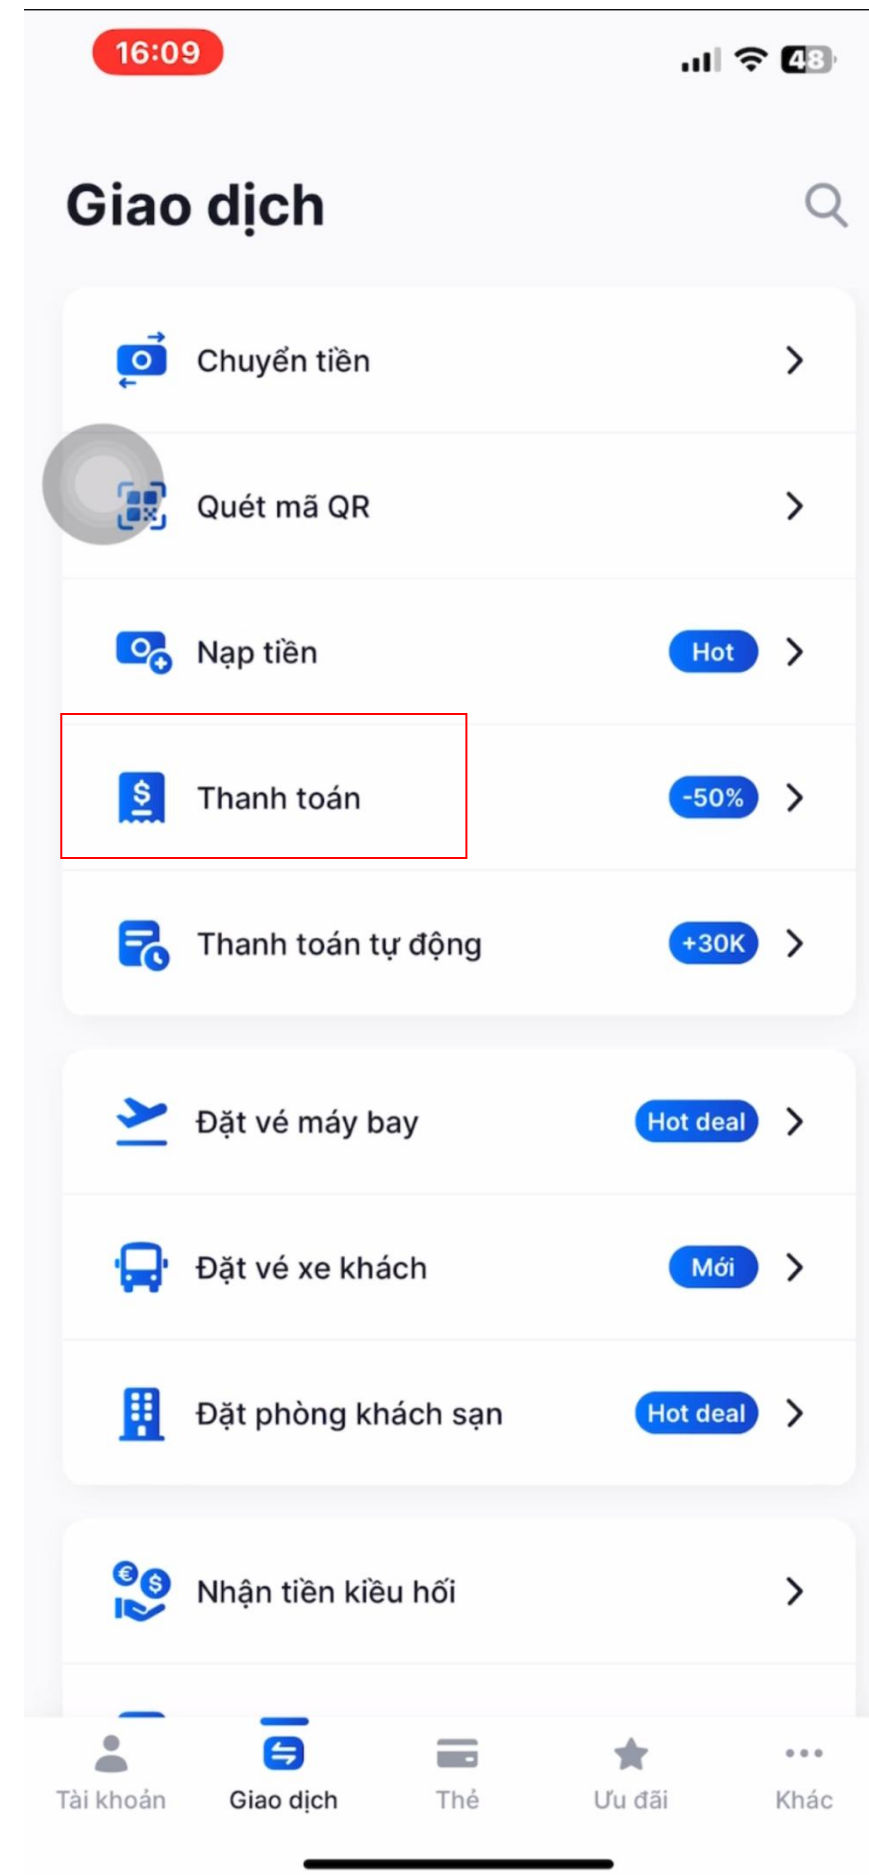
16:09
48

Giao dịch

Chuyển tiền

Quét mã QR

Nạp tiền
Hot

Thanh toán
-50%

Thanh toán tự động
+30K

Đặt vé máy bay
Hot deal

Đặt vé xe khách
Mới

Đặt phòng khách sạn
Hot deal

Nhận tiền kiều hối

Tài khoản
Giao dịch
Thẻ
Ưu đãi
Khác